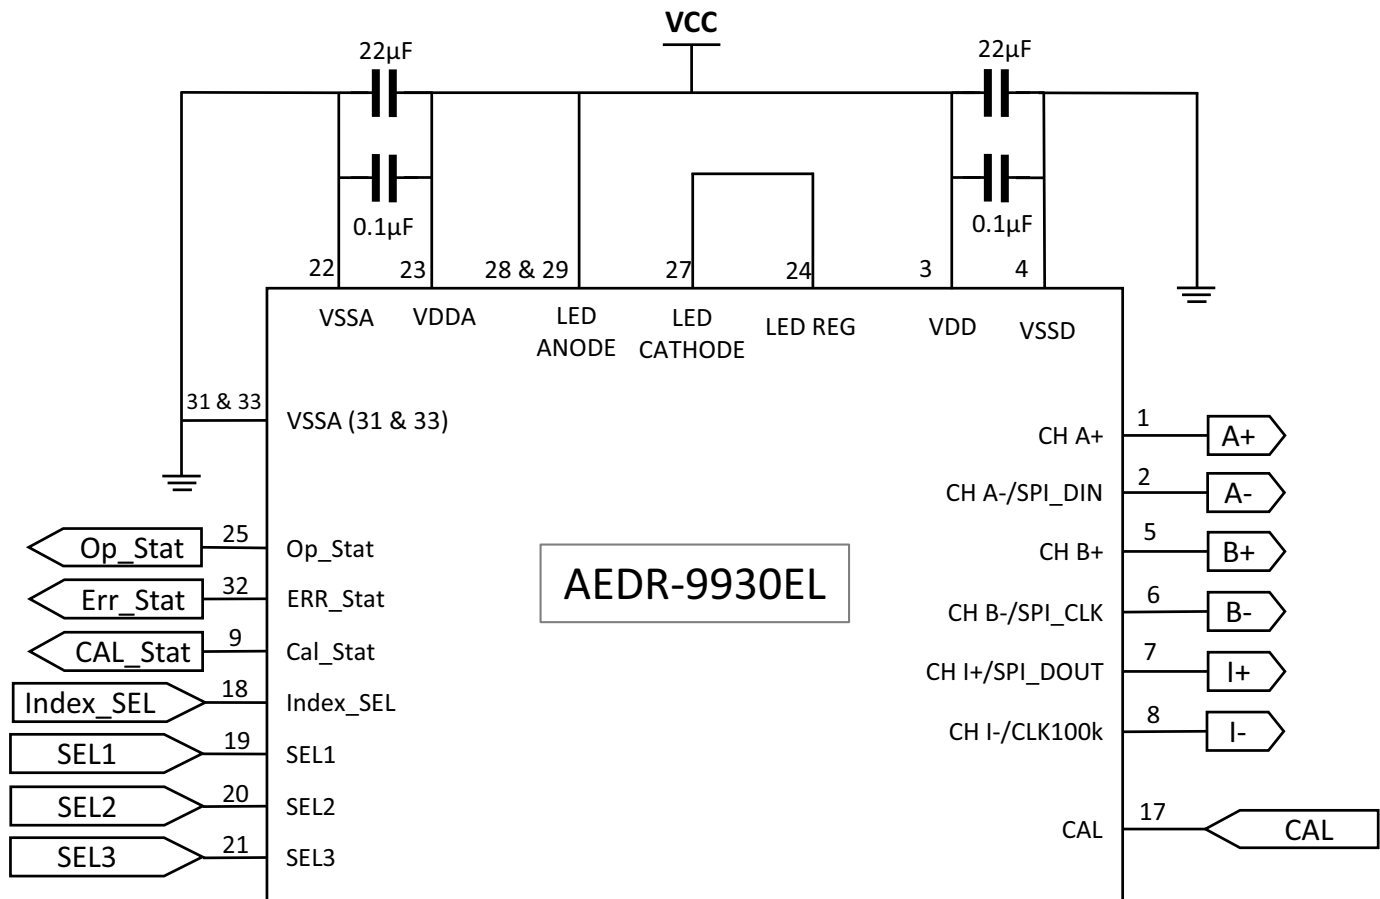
VCC

22µF

22µF

0.1µF

0.1µF

22 23 28 & 29 27 24 3 4

VSSA VDDA LED ANODE LED CATHODE LED REG VDD VSSD

31 & 33 VSSA (31 & 33)

AEDR-9930EL

Op_Stat 25 Op_Stat

Err_Stat 32 ERR_Stat

CAL_Stat 9 Cal_Stat

Index_SEL 18 Index_SEL

SEL1 19 SEL1

SEL2 20 SEL2

SEL3 21 SEL3

CH A+ 1 A+

CH A-/SPI_DIN 2 A-

CH B+ 5 B+

CH B-/SPI_CLK 6 B-

CH I+/SPI_DOUT 7 I+

CH I-/CLK100k 8 I-

CAL 17 CAL